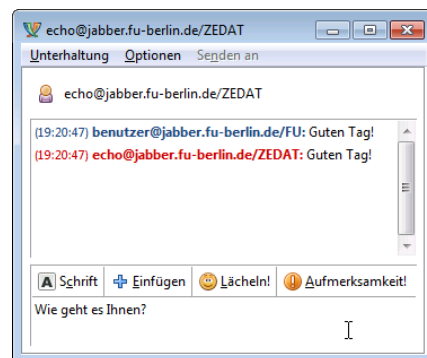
echo@jabber.fu-berlin.de/ZEDAT

Unterhaltung Optionen Senden an

echo@jabber.fu-berlin.de/ZEDAT

(19:20:47) benutzer@jabber.fu-berlin.de/FU: Guten Tag!
(19:20:47) echo@jabber.fu-berlin.de/ZEDAT: Guten Tag!

A Schrift Einfügen Lächeln! Aufmerksamkeit!

Wie geht es Ihnen?